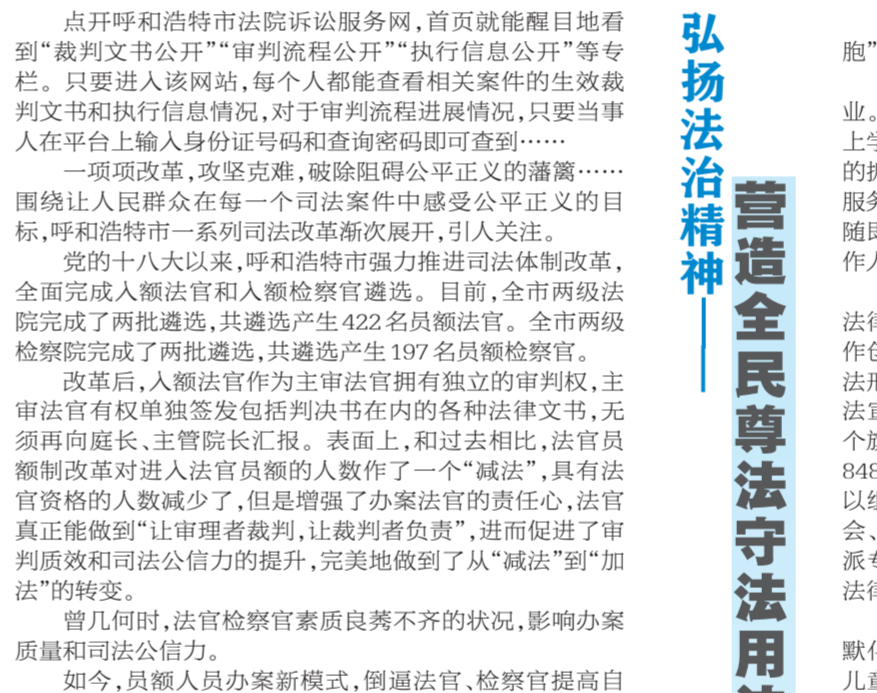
点开呼和浩特市法院诉讼服务网，首页就能醒目地看到“裁判文书公开”“审判流程公开”“执行信息公开”等专栏。只要进入该网站，每个人都能查看相关案件的生效裁判文书和执行信息情况，对于审判流程进展情况，只要当事人在平台上输入身份证号码和查询密码即可查到……

一项项改革，攻坚克难，破除阻碍公平正义的藩篱……围绕让人民群众在每一个司法案件中感受公平正义的目标，呼和浩特市一系列司法改革渐次展开，引人关注。

党的十八大以来，呼和浩特市强力推进司法体制改革，全面完成入额法官和入额检察官遴选。目前，全市两级法院完成了两批遴选，共遴选产生422名员额法官。全市两级检察院完成了两批遴选，共遴选产生197名员额检察官。

改革后，入额法官作为主审法官拥有独立的审判权，主审法官有权单独签发包括判决书在内的各种法律文书，无须再向庭长、主管院长汇报。表面上，和过去相比，法官员额制改革对进入法官员额的人数作了一个“减法”，具有法官资格的人数减少了，但是增强了办案法官的责任心，法官真正能做到“让审理者裁判，让裁判者负责”，进而促进了审判质效和司法公信力的提升，完美地做到了从“减法”到“加法”的转变。

曾几何时，法官检察官素质良莠不齐的状况，影响办案质量和司法公信力。

如今，员额人员办案新模式，倒逼法官、检察官提高自

弘扬法治精神——

营造全民尊法守法用

胞”

业。
上学
的执
服务
随即
作人

法律
作台
法刑
法官
个旗
848
以约
会、
派专
法律

默代
儿童